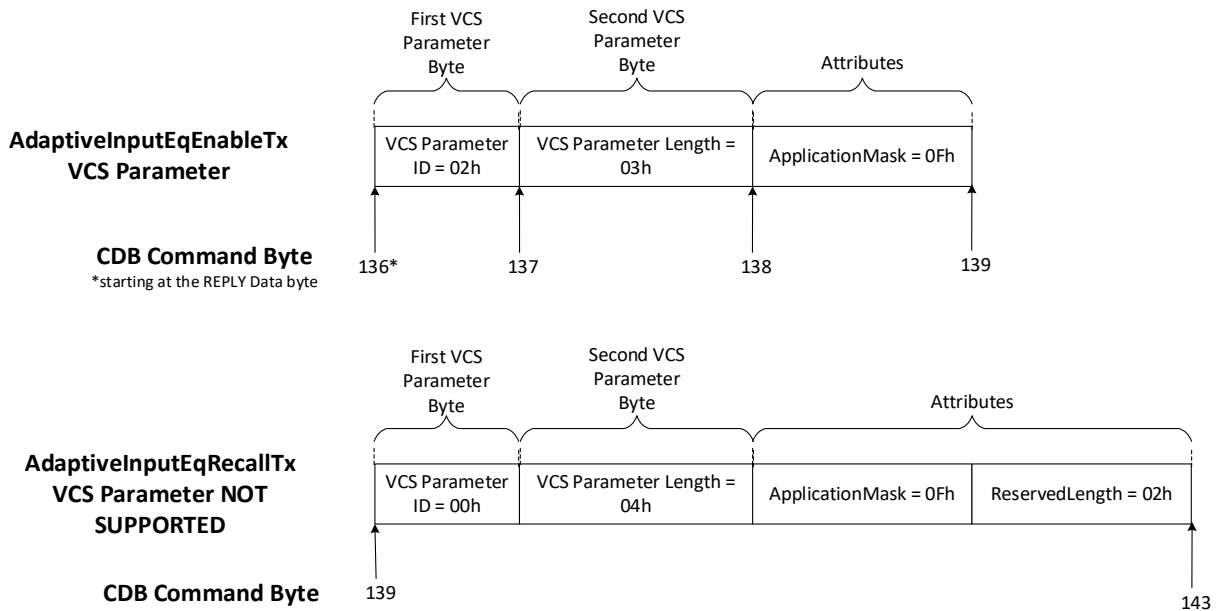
First VCS Parameter Byte

Second VCS Parameter Byte

Attributes

AdaptiveInputEqEnableTx VCS Parameter

| VCS Parameter ID = 02h | VCS Parameter Length = 03h | ApplicationMask = 0Fh |
|---|---|---|

CDB Command Byte
*starting at the REPLY Data byte

136* 137 138 139

First VCS Parameter Byte

Second VCS Parameter Byte

Attributes

AdaptiveInputEqRecallTx VCS Parameter NOT SUPPORTED

| VCS Parameter ID = 00h | VCS Parameter Length = 04h | ApplicationMask = 0Fh | ReservedLength = 02h |
|---|---|---|---|

CDB Command Byte

139 143